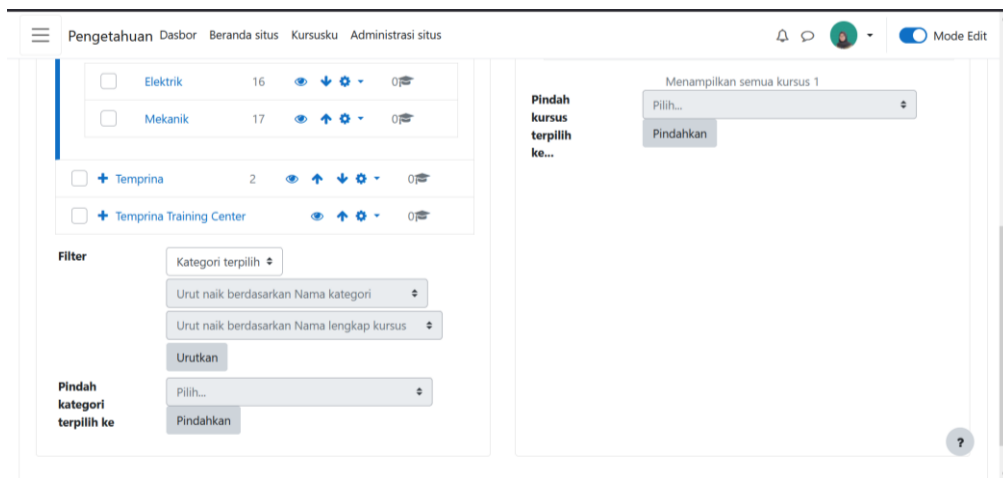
Pengetahuan Dasbor Beranda situs Kursusku Administrasi situs

Mode Edit

Elektrik 16 0

Mekanik 17 0

Temprina 2 0

Temprina Training Center 0

Filter

Kategori terpilih

Urut naik berdasarkan Nama kategori

Urut naik berdasarkan Nama lengkap kursus

Urutkan

Pindah kategori terpilih ke

Pilih...

Pindahkan

Menampilkan semua kursus 1

Pindah kursus terpilih ke...

Pilih...

Pindahkan

?